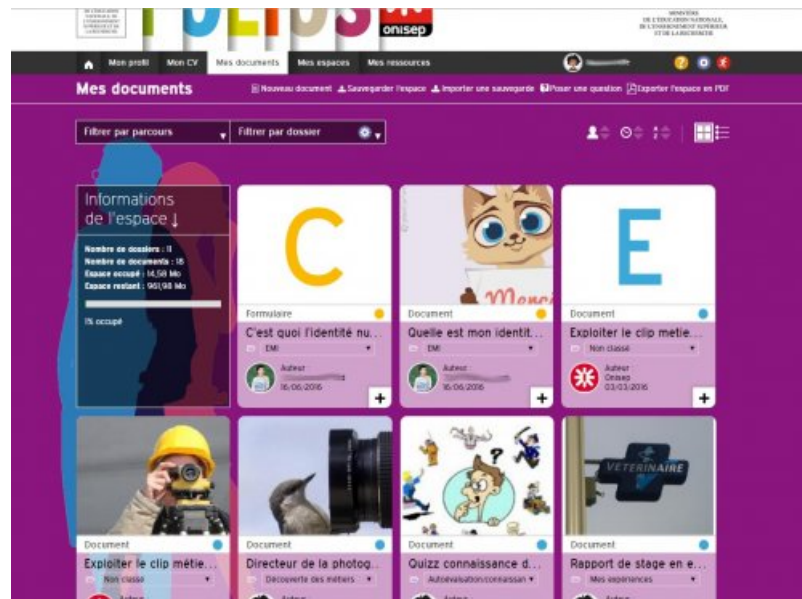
onisep

MINISTÈRE DE L'ÉDUCATION NATIONALE, DE L'ENSEIGNEMENT SUPÉRIEUR ET DE LA RECHERCHE

Mon profil Mon CV Mes documents Mes espaces Mes ressources

Mes documents

Nouveau document Sauvegarder l'espace Importer une sauvegarde Poser une question Exporter l'espace en PDF

Filtrer par parcours Filtrer par dossier

Informations de l'espace ↓

Nombre de dossiers : 11
Nombre de documents : 18
Espace occupé : 14,58 Mo
Espace restant : 961,98 Mo

1% occupé

C

Formulaire
C'est quoi l'identité nu...
EMI
Auteur
16/06/2016

Merci

Document
Quelle est mon identit...
EMI
Auteur
16/06/2016

E

Document
Exploiter le clip metie...
Non classé
Auteur
Onisep
03/03/2016

Document
Exploiter le clip métie...
Non classé

Document
Directeur de la photog...
Découverte des métiers

Document
Quizz connaissance d...
Autoévaluation/connaissan

VÉTÉRINAIRE

Document
Rapport de stage en e...
Mes expériences